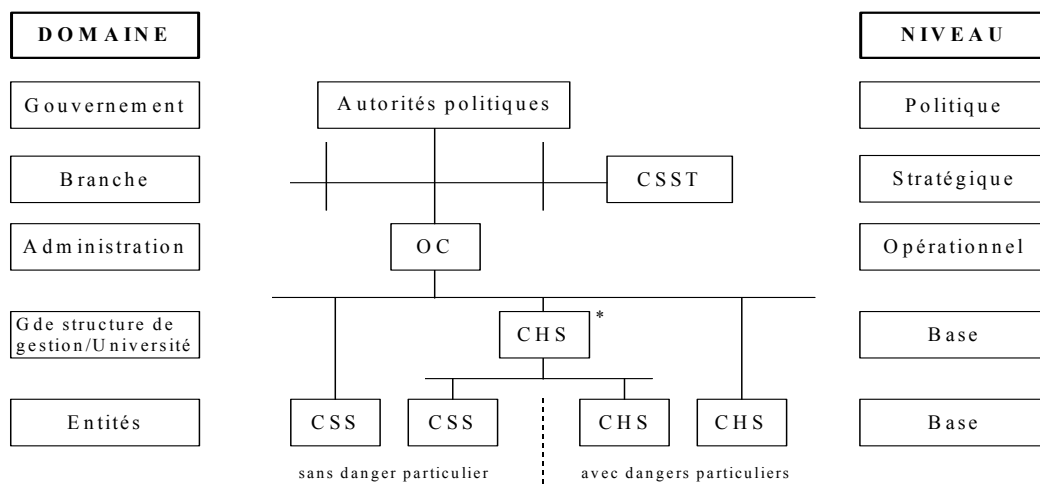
DOMAINE

Gouvernement

Branche

Administration

Gde structure de gestion/Université

Entités

Autorités politiques

CSST

OC

CHS *

CSS

CSS

CHS

CHS

sans danger particulier

avec dangers particuliers

NIVEAU

Politique

Stratégique

Opérationnel

Base

Base